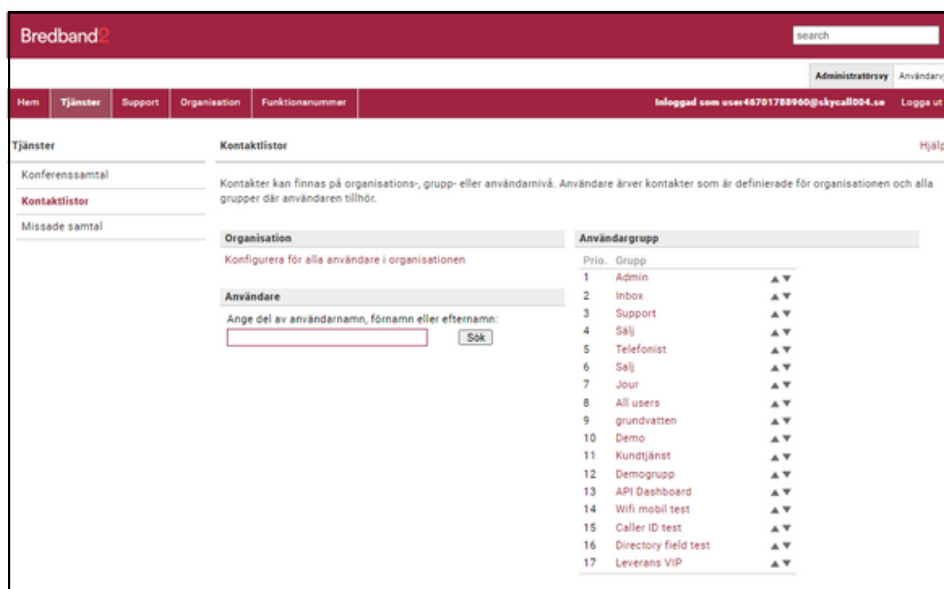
Bredband2

search

Administratörsvy Användarv

Hem Tjänster Support Organisation Funktionsnummer

Inloggad som user46701788960@skycall004.se Logga ut

Tjänster

Konferenssamtal

Kontaktlistor

Missade samtal

Kontaktlistor

Hjälp

Kontakter kan finnas på organisations-, grupp- eller användarnivå. Användare ärver kontakter som är definierade för organisationen och alla grupper där användaren tillhör.

Organisation

Konfigurera för alla användare i organisationen

Användare

Ange del av användarnamn, förnamn eller efternamn:

Sök

Användargrupp

| Prio. | Grupp | |
|---|---|---|
| 1 | Admin | ▲▼ |
| 2 | Inbox | ▲▼ |
| 3 | Support | ▲▼ |
| 4 | Sälj | ▲▼ |
| 5 | Telefonist | ▲▼ |
| 6 | Salj | ▲▼ |
| 7 | Jour | ▲▼ |
| 8 | All users | ▲▼ |
| 9 | grundvatten | ▲▼ |
| 10 | Demo | ▲▼ |
| 11 | Kundtjänst | ▲▼ |
| 12 | Demogrupp | ▲▼ |
| 13 | API Dashboard | ▲▼ |
| 14 | Wifi mobil test | ▲▼ |
| 15 | Caller ID test | ▲▼ |
| 16 | Directory field test | ▲▼ |
| 17 | Leverans VIP | ▲▼ |